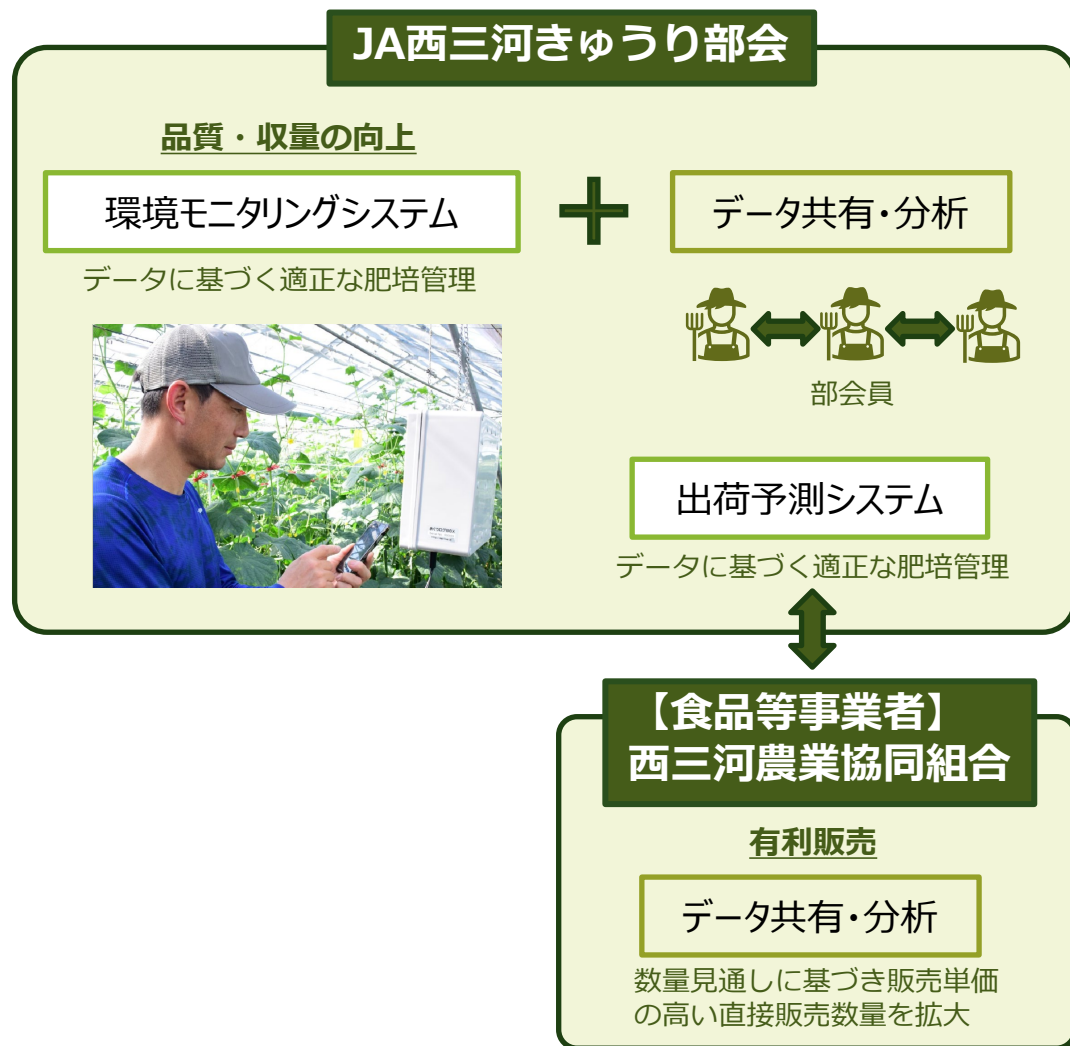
JA西三河きゅうり部会

品質・収量の向上

環境モニタリングシステム

データに基づく適正な肥培管理

データ共有・分析

部会員

出荷予測システム

データに基づく適正な肥培管理

【食品等事業者】
西三河農業協同組合

有利販売

データ共有・分析

数量見通しに基づき販売単価の高い直接販売数量を拡大